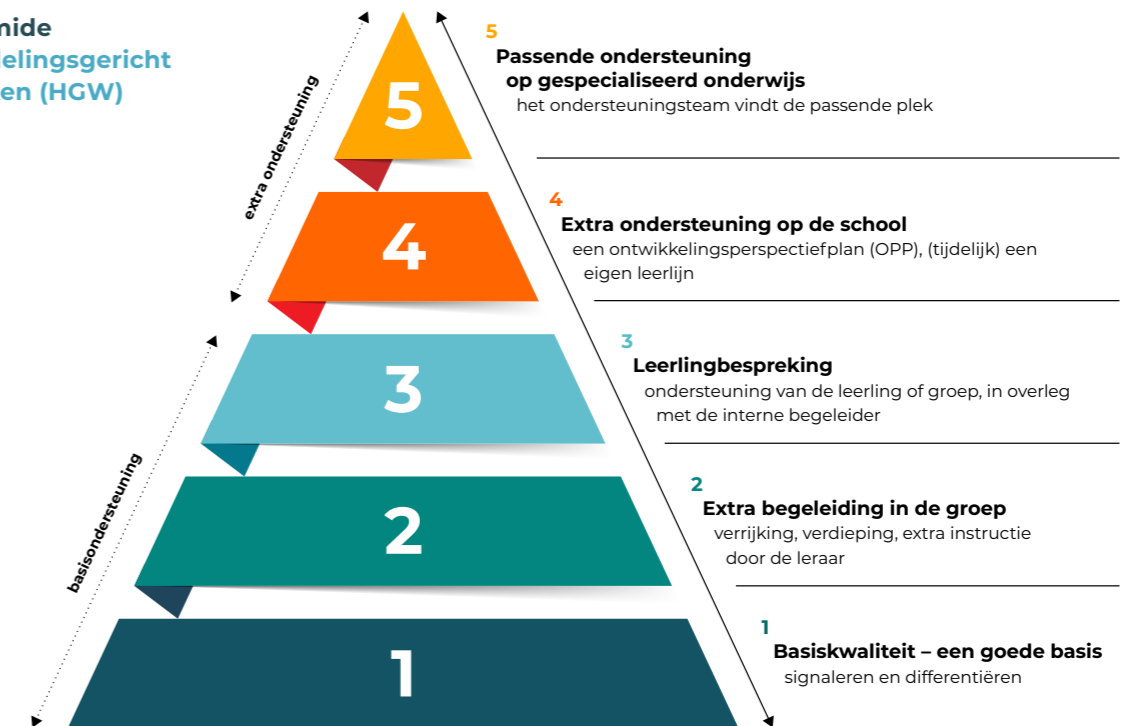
nide
delingsgericht
en (HGW)

extra ondersteuning

basisondersteuning

5

4

3

2

1

5
Passende ondersteuning op gespecialiseerd onderwijs
het ondersteuningsteam vindt de passende plek

4
Extra ondersteuning op de school
een ontwikkelingsperspectiefplan (OPP), (tijdelijk) een eigen leerlijn

3
Leerlingbespreking
ondersteuning van de leerling of groep, in overleg met de interne begeleider

2
Extra begeleiding in de groep
verrijking, verdieping, extra instructie door de leraar

1
Basiskwaliteit – een goede basis
signaleren en differentiëren